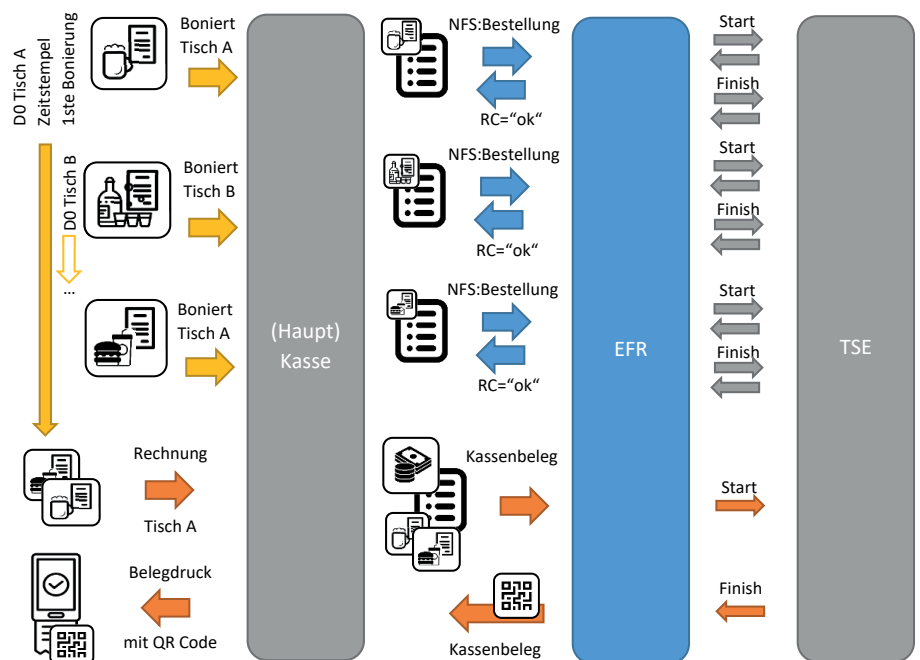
D0 Tisch A
Zeitstempel
1ste Bonierung

D0 Tisch B

...

Boniert
Tisch A

Boniert
Tisch B

Boniert
Tisch A

Rechnung

Tisch A

Belegdruck

mit QR Code

(Haupt)
Kasse

NFS:Bestellung

RC="ok"

NFS:Bestellung

RC="ok"

NFS:Bestellung

RC="ok"

Kassenbeleg

Kassenbeleg

EFR

Start

Finish

Start

Finish

Start

Finish

Start

Finish

TSE